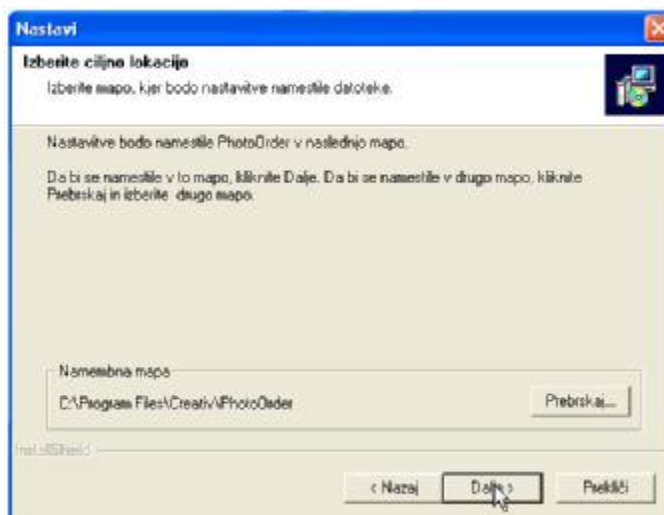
Nastavi

Izberite ciljno lokacijo

Izberite mapo, kjer bodo nastavitve namestile datoteke.

Nastavitve bodo namestile PhotoOrder v naslednjo mapo.

Da bi se namestile v to mapo, kliknite Dalje. Da bi se namestile v drugo mapo, kliknite Prebrskaj in izberite drugo mapo.

Namembna mapa

C:\Program Files\Creativ\PhotoOrder

Prebrskaj...

InstallShield

< Nazaj

Dalje >

Prekliči